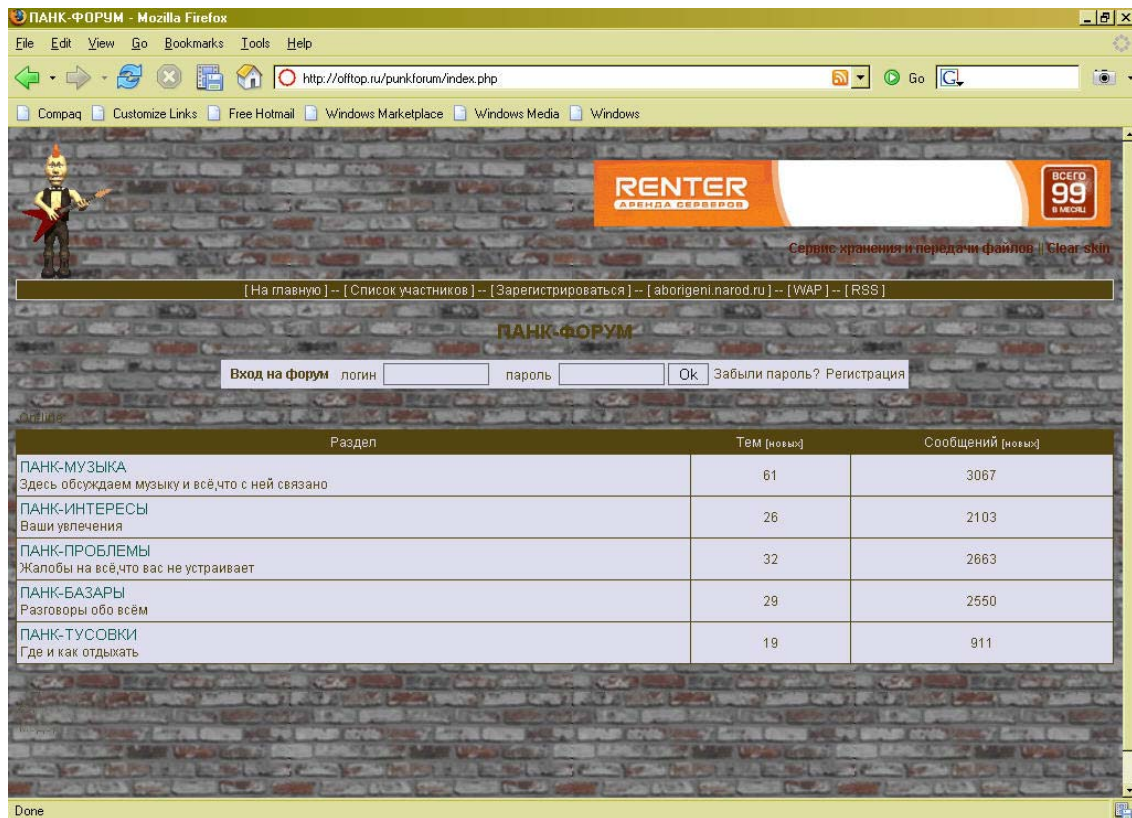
ПАНК-ФОРУМ - Mozilla Firefox

File Edit View Go Bookmarks Tools Help

http://offtop.ru/punkforum/index.php

Go

Compaq Customize Links Free Hotmail Windows Marketplace Windows Media Windows

RENTER
АРЕНДА СЕРВЕРОВ

ВСЕГО 99 В МЕСЯЦ

Сервис хранения и передачи файлов || Clear skin

[ На главную ] -- [ Список участников ] -- [ Зарегистрироваться ] -- [ aborigeni.narod.ru ] -- [ WAP ] -- [ RSS ]

ПАНК-ФОРУМ

Вход на форум логин пароль Ok Забыли пароль? Регистрация

Online:

| Раздел | Тем [новых] | Сообщений [новых] |
|---|---|---|
| ПАНК-МУЗЫКА Здесь обсуждаем музыку и всё,что с ней связано | 61 | 3067 |
| ПАНК-ИНТЕРЕСЫ Ваши увлечения | 26 | 2103 |
| ПАНК-ПРОБЛЕМЫ Жалобы на всё,что вас не устраивает | 32 | 2663 |
| ПАНК-БАЗАРЫ Разговоры обо всём | 29 | 2550 |
| ПАНК-ТУСОВКИ Где и как отдыхать | 19 | 911 |

Done